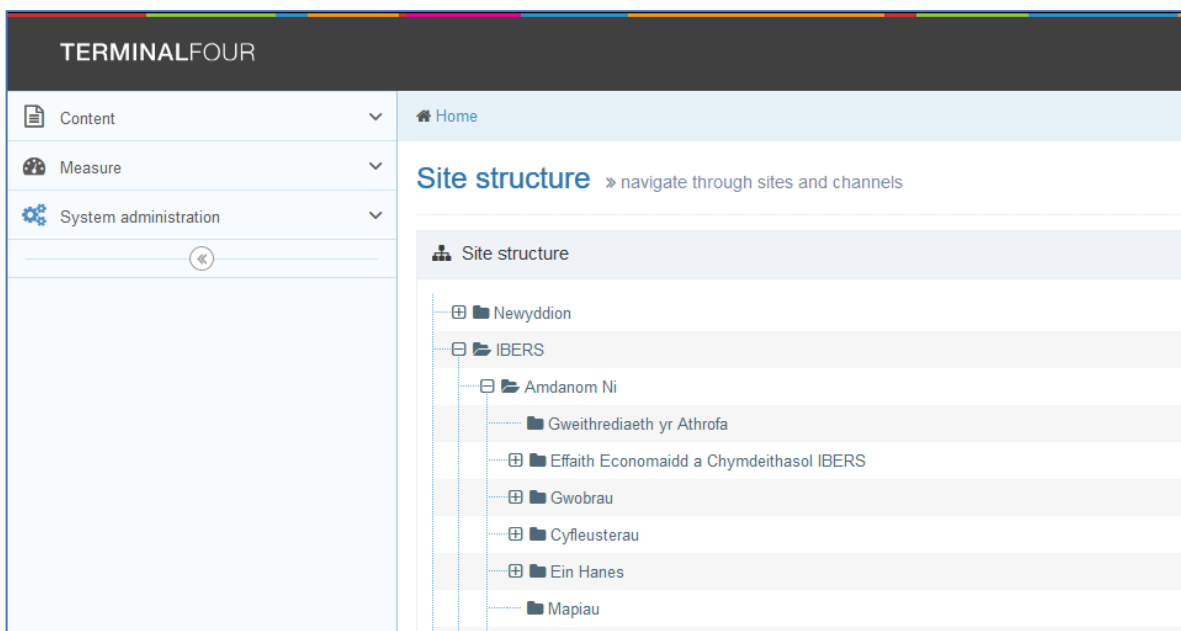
TERMINALFOUR

Content

Measure

System administration

«

Home

Site structure » navigate through sites and channels

Site structure

Newyddion

IBERS

Amdanom Ni

Gweithrediaeth yr Athrofa

Effaith Economaidd a Chymdeithasol IBERS

Gwobrau

Cyfleusterau

Ein Hanes

Mapiau